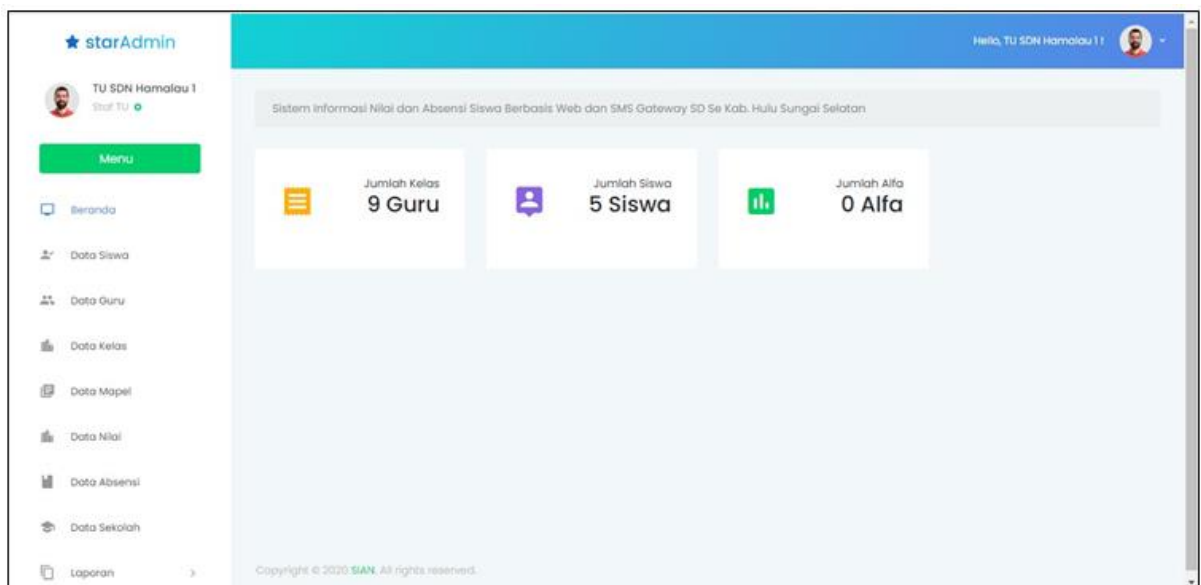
★ starAdmin

Hello, TU SDN Hamalau 1 !

TU SDN Hamalau 1
Staf TU

Menu

Beranda

Data Siswa

Data Guru

Data Kelas

Data Mapel

Data Nilai

Data Absensi

Data Sekolah

Laporan

Sistem Informasi Nilai dan Absensi Siswa Berbasis Web dan SMS Gateway SD Se Kab. Hulu Sungai Selatan

Jumlah Kelas
9 Guru

Jumlah Siswa
5 Siswa

Jumlah Alfa
0 Alfa

Copyright © 2020 SIAN. All rights reserved.